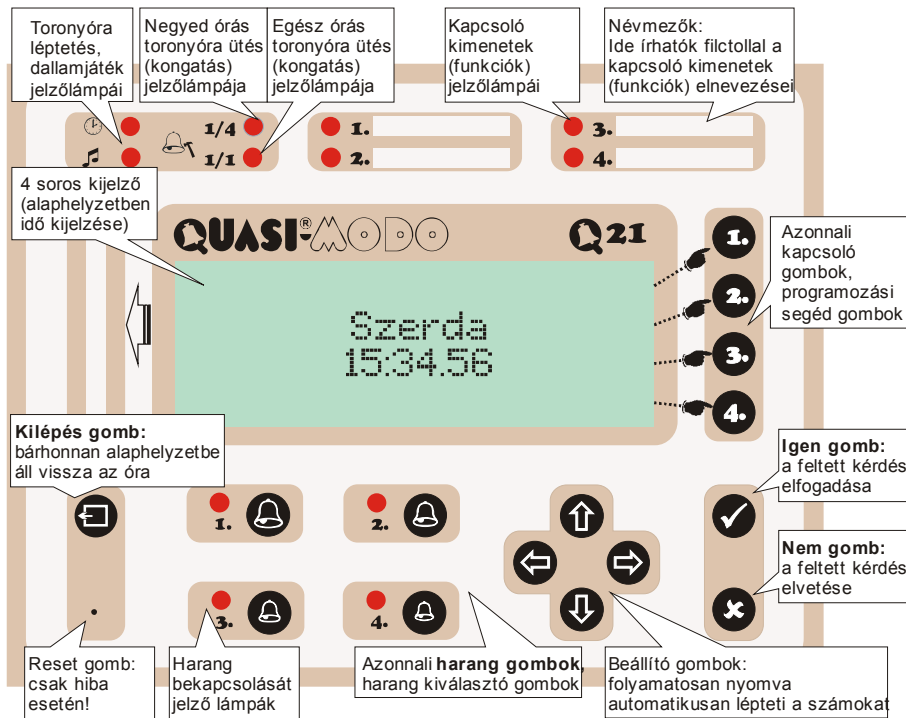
Toronyóra léptetés, dallamjáték jelzőlámpái

Negyed órás toronyóra ütés (kongatás) jelzőlámpája

Egész órás toronyóra ütés (kongatás) jelzőlámpája

Kapcsoló kimenetek (funkciók) jelzőlámpái

Névmezők: Ide írhatók filctollal a kapcsoló kimenetek (funkciók) elnevezései

1/4

1/1

1.

2.

3.

4.

4 soros kijelző (alaphelyzetben idő kijelzése)

QUASI®MODO

Q21

Szerda
15:34:56

1.

2.

3.

4.

Azonnali kapcsoló gombok, programozási segéd gombok

Kilépés gomb: bárhonnan alaphelyzetbe áll vissza az óra

Igen gomb: a feltett kérdés elfogadása

Nem gomb: a feltett kérdés elvetése

1.

2.

3.

4.

Reset gomb: csak hiba esetén!

Harang bekapcsolását jelző lámpák

Azonnali **harang gombok**, harang kiválasztó gombok

Beállító gombok: folyamatosan nyomva automatikusan lépteti a számokat